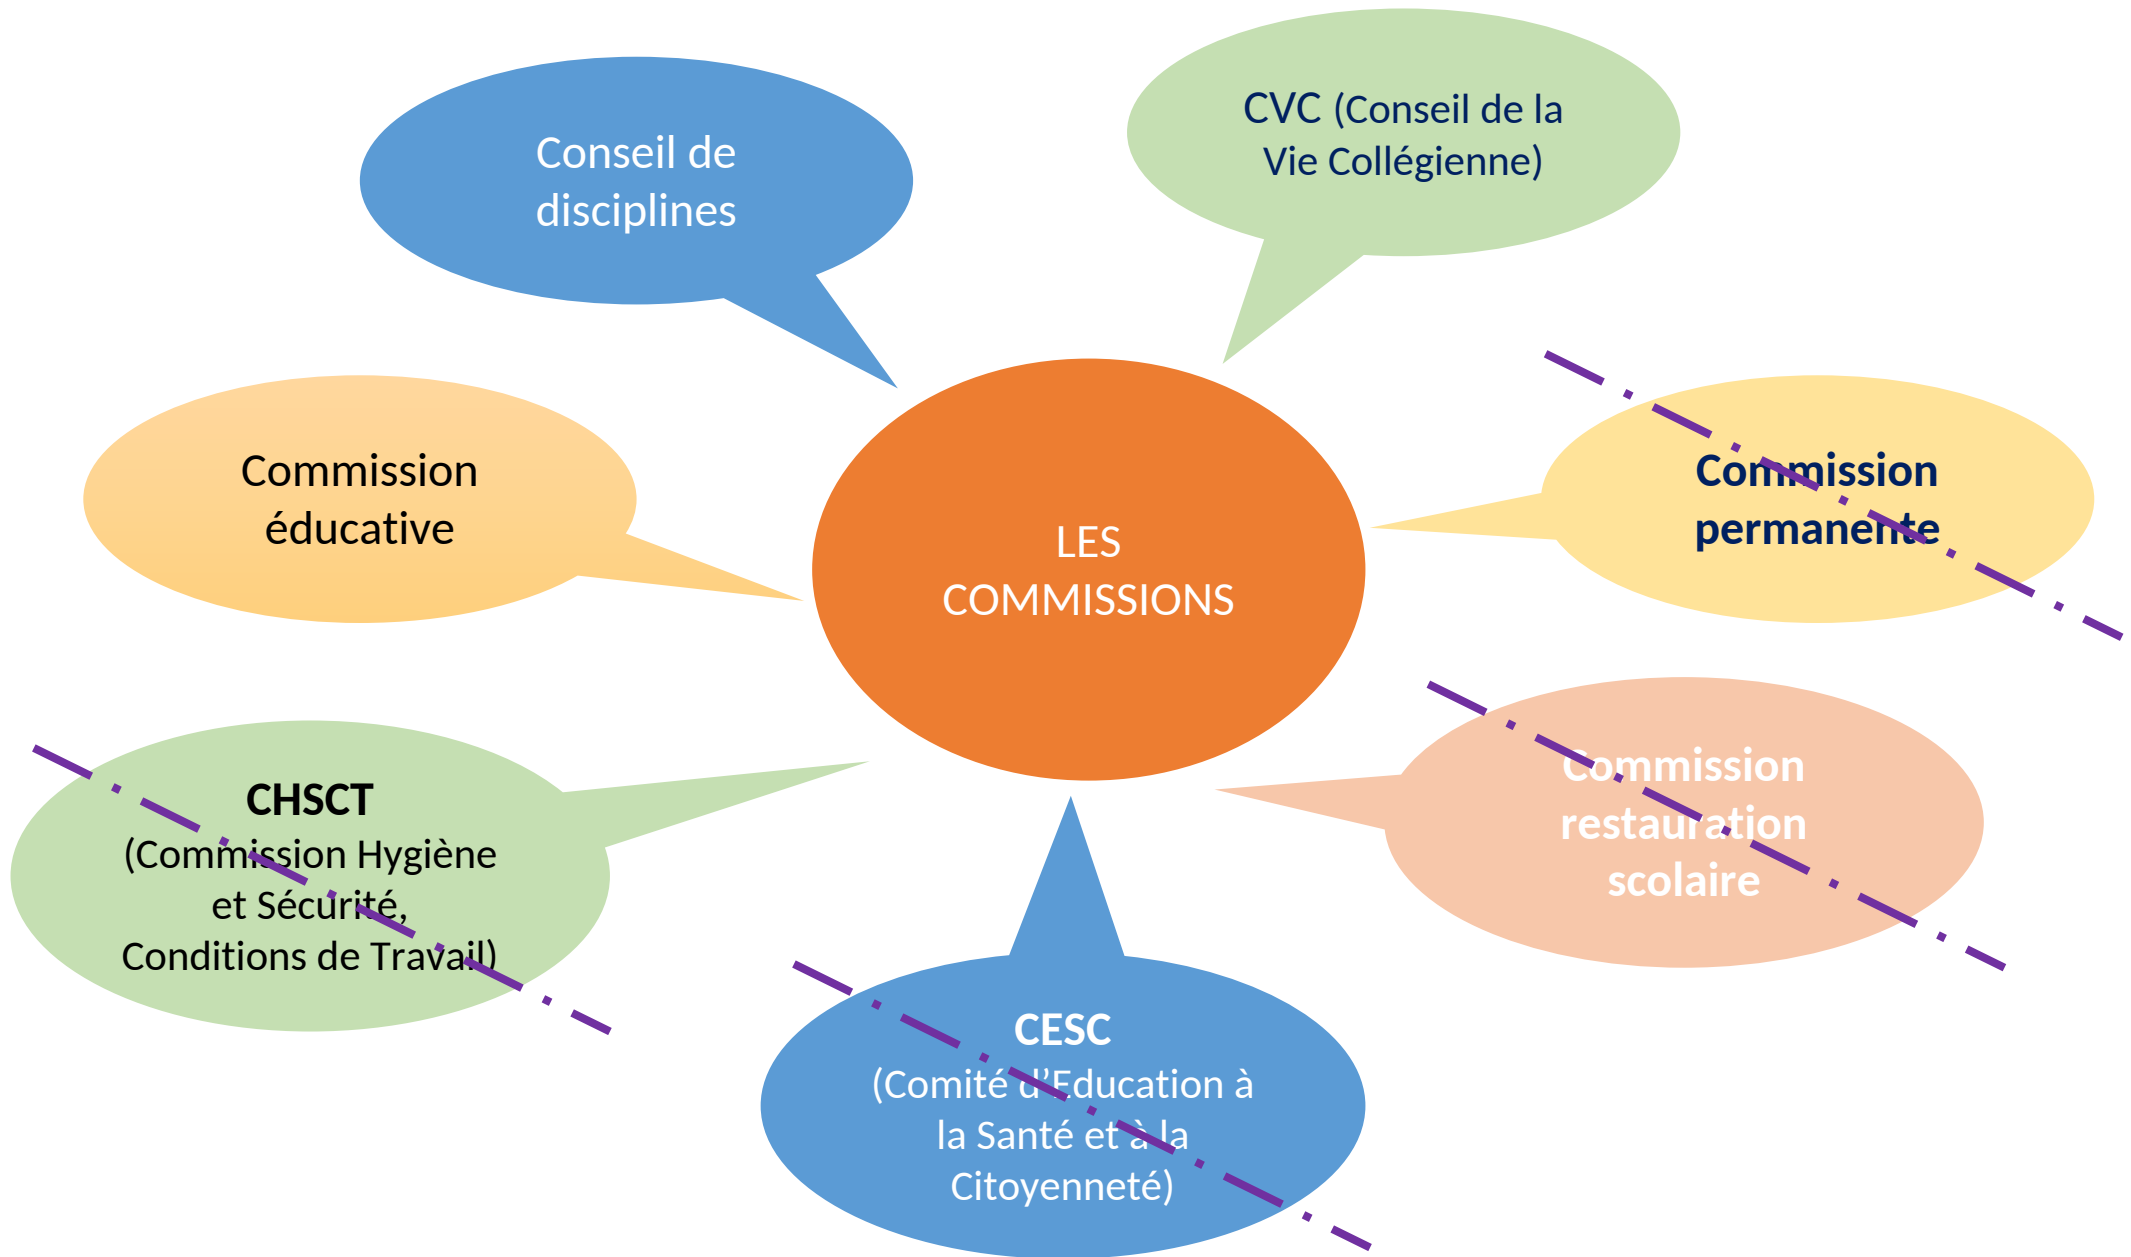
Conseil de disciplines

CVC (Conseil de la Vie Collégienne)

Commission éducative

LES COMMISSIONS

Commission permanente

CHSCT
(Commission Hygiène et Sécurité, Conditions de Travail)

Commission restauration scolaire

CESC
(Comité d'Education à la Santé et à la Citoyenneté)